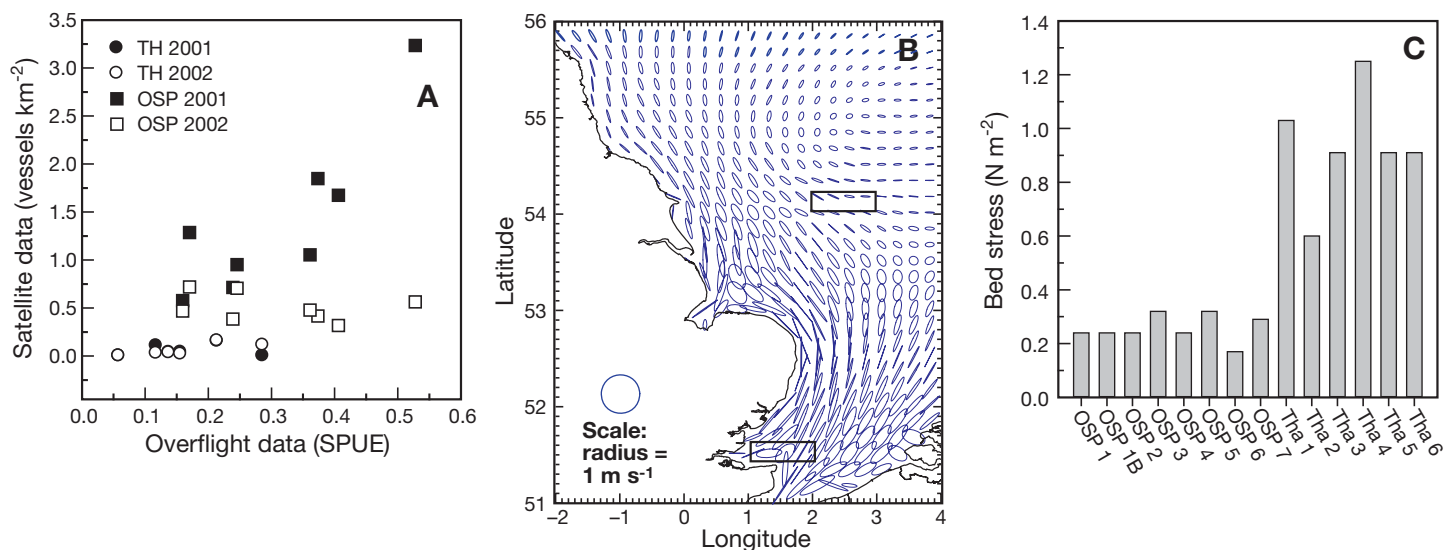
A

Satellite data (vessels km$^{-2}$)

3.5
3.0
2.5
2.0
1.5
1.0
0.5
0.0

TH 2001
TH 2002
OSP 2001
OSP 2002

0.0 0.1 0.2 0.3 0.4 0.5 0.6

Overflight data (SPUE)

B

Latitude

56
55
54
53
52
51

Scale: radius = 1 m s$^{-1}$

−2 −1 0 1 2 3 4

Longitude

C

Bed stress (N m$^{-2}$)

1.4
1.2
1.0
0.8
0.6
0.4
0.2
0.0

OSP 1
OSP 1B
OSP 2
OSP 3
OSP 4
OSP 5
OSP 6
OSP 7
Tha 1
Tha 2
Tha 3
Tha 4
Tha 5
Tha 6